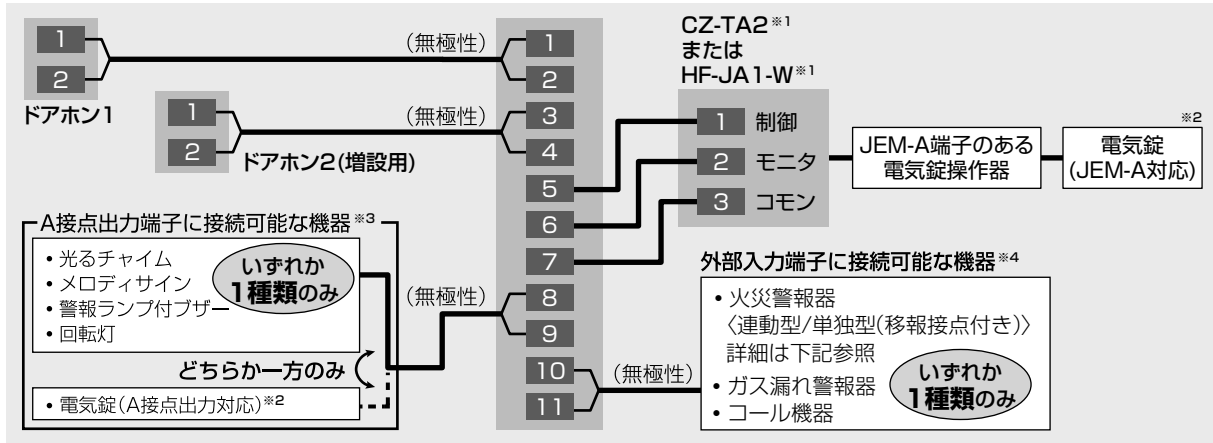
1
2
ドアホン1

(無極性)

1
2
ドアホン2(増設用)

(無極性)

1
2
3
4
5
6
7
8
9
10
11

CZ-TA2※1
または
HF-JA1-W※1

1 制御
2 モニタ
3 コモン

JEM-A端子のある電気錠操作器

※2
電気錠
(JEM-A対応)

A接点出力端子に接続可能な機器※3
• 光るチャイム
• メロディサイン
• 警報ランプ付ブザー
• 回転灯

いずれか
1種類のみ

どちらか一方のみ

• 電気錠(A接点出力対応)※2

(無極性)

外部入力端子に接続可能な機器※4
• 火災警報器
〈連動型/単独型(移報接点付き)〉
詳細は下記参照
• ガス漏れ警報器
• コール機器

いずれか
1種類のみ

(無極性)